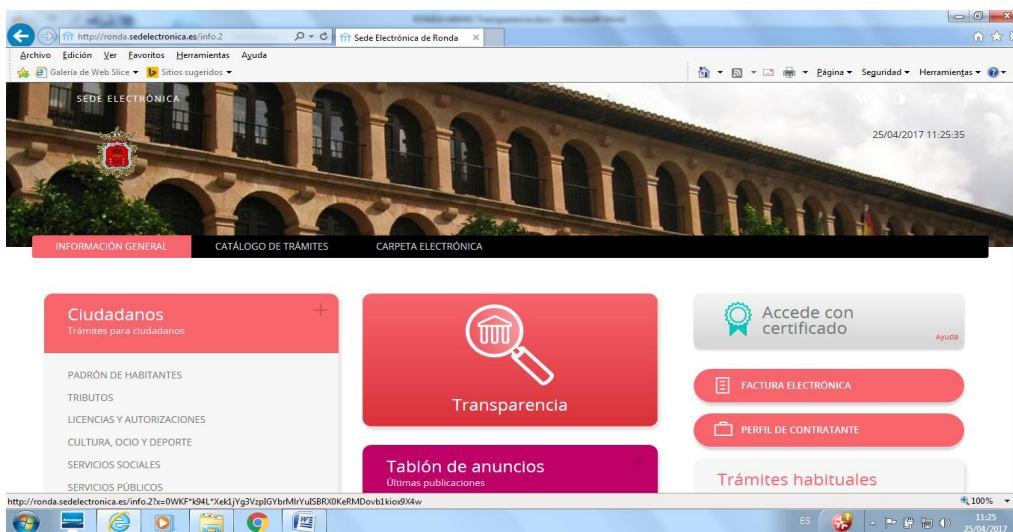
http://ronda.sedelectronica.es/info.2
Sede Electrónica de Ronda

Archivo Edición Ver Favoritos Herramientas Ayuda

Galería de Web Slice ▾ Sitios sugeridos ▾

Página ▾ Seguridad ▾ Herramientas ▾

SEDE ELECTRÓNICA

25/04/2017 11:25:35

INFORMACIÓN GENERAL CATÁLOGO DE TRÁMITES CARPETA ELECTRÓNICA

Ciudadanos
Trámites para ciudadanos

PADRÓN DE HABITANTES
TRIBUTOS
LICENCIAS Y AUTORIZACIONES
CULTURA, OCIO Y DEPORTE
SERVICIOS SOCIALES
SERVICIOS PÚBLICOS

Transparencia

Tablón de anuncios
Últimas publicaciones

Accede con certificado
Ayuda

FACTURA ELECTRÓNICA

PERFIL DE CONTRATANTE

Trámites habituales

http://ronda.sedelectronica.es/info.2?x=0WKF*k94L*Xek1jYg3VzpIGYbrMIrYulSBRX0KeRMDovb1kiox9X4w

100%

ES

11:25
25/04/2017